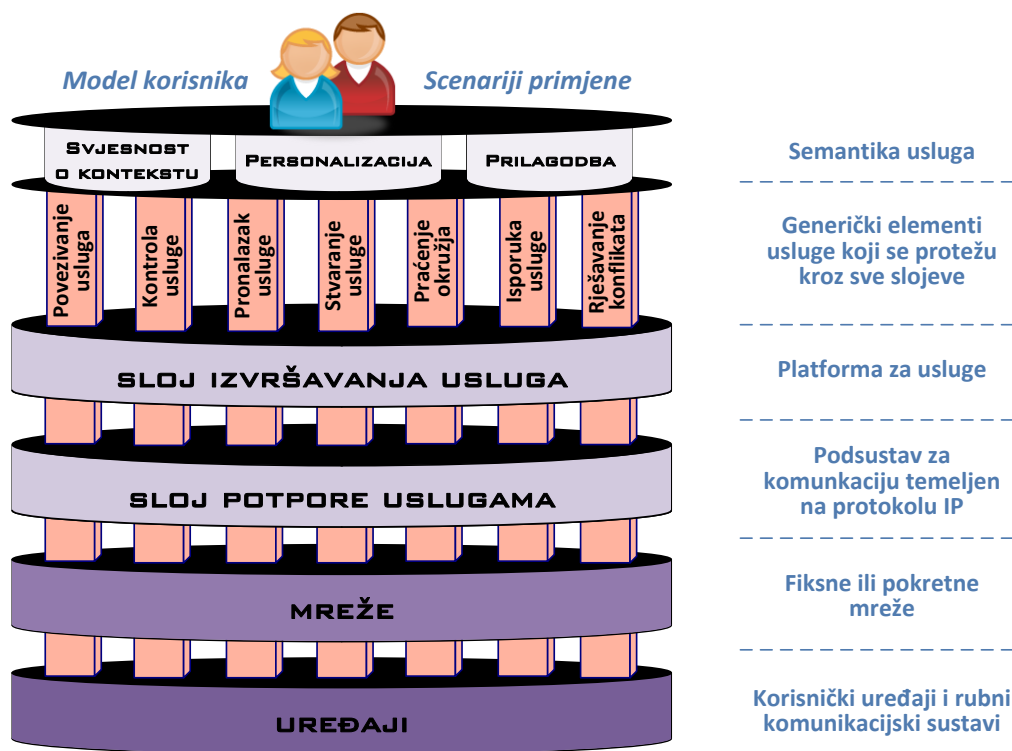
Model korisnika

Scenariji primjene

Svjesnost o kontekstu

Personalizacija

Prilagodba

Povezivanje usluga

Kontrola usluge

Pronalazak usluge

Stvaranje usluge

Praćenje okružja

Isporuka usluge

Rješavanje konflikata

Sloj izvršavanja usluga

Sloj potpore uslugama

Mreže

Uređaji

Semantika usluga

Generički elementi usluge koji se protežu kroz sve slojeve

Platforma za usluge

Podsustav za komunkaciju temeljen na protokolu IP

Fiksne ili pokretne mreže

Korisnički uređaji i rubni komunikacijski sustavi